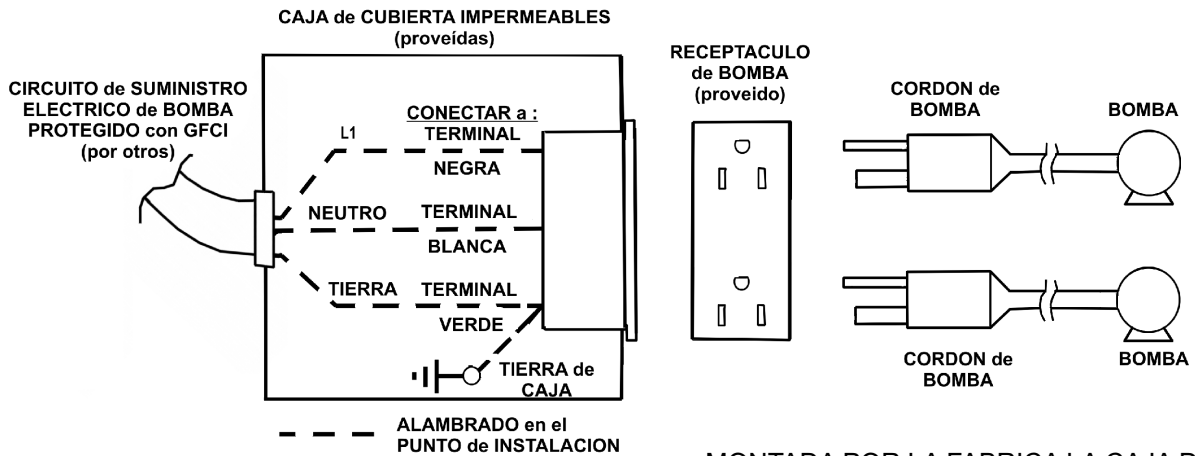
CAJA de CUBIERTA IMPERMEABLES
(proveídas)

CIRCUITO de SUMINISTRO ELECTRICO de BOMBA PROTEGIDO con GFCI
(por otros)

CONECTAR a :

L1

TERMINAL
NEGRA

NEUTRO

TERMINAL
BLANCA

TIERRA

TERMINAL
VERDE

TIERRA de
CAJA

RECEPTACULO
de BOMBA
(proveido)

CORDON de
BOMBA

BOMBA

CORDON de
BOMBA

BOMBA

ALAMBRADO en el
PUNTO de INSTALACION

MONTADA POR LA FABRICA LA CAJA D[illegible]